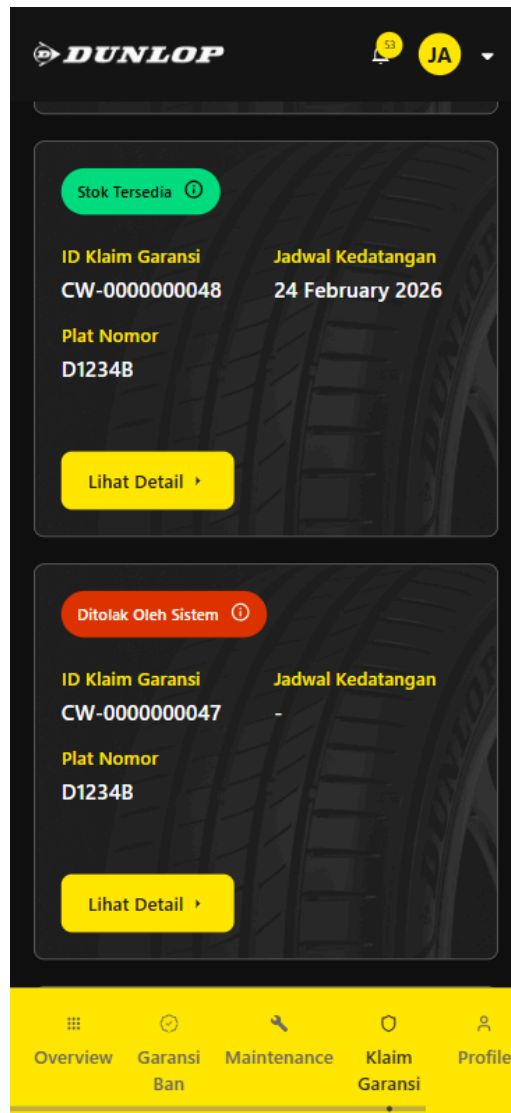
DUNLOP

53

JA

Stok Tersedia

ID Klaim Garansi
CW-0000000048

Jadwal Kedatangan
24 February 2026

Plat Nomor
D1234B

Lihat Detail

Ditolak Oleh Sistem

ID Klaim Garansi
CW-0000000047

Jadwal Kedatangan
-

Plat Nomor
D1234B

Lihat Detail

Overview

Garansi Ban

Maintenance

Klaim Garansi

Profile